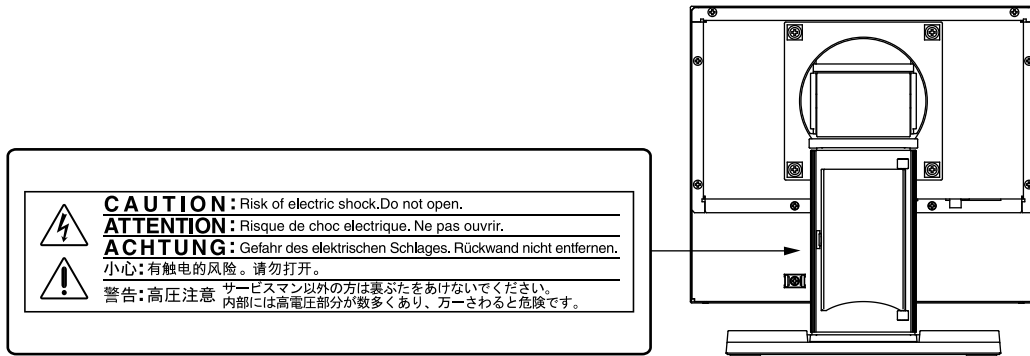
CAUTION: Risk of electric shock.Do not open.
ATTENTION: Risque de choc electrique. Ne pas ouvrir.
ACHTUNG: Gefahr des elektrischen Schlages. Rückwand nicht entfernen.
小心:有触电的风险。请勿打开。
警告:高圧注意 サービスマン以外の方は裏ぶたをあけないでください。内部には高電圧部分が数多くあり、万一さわると危険です。